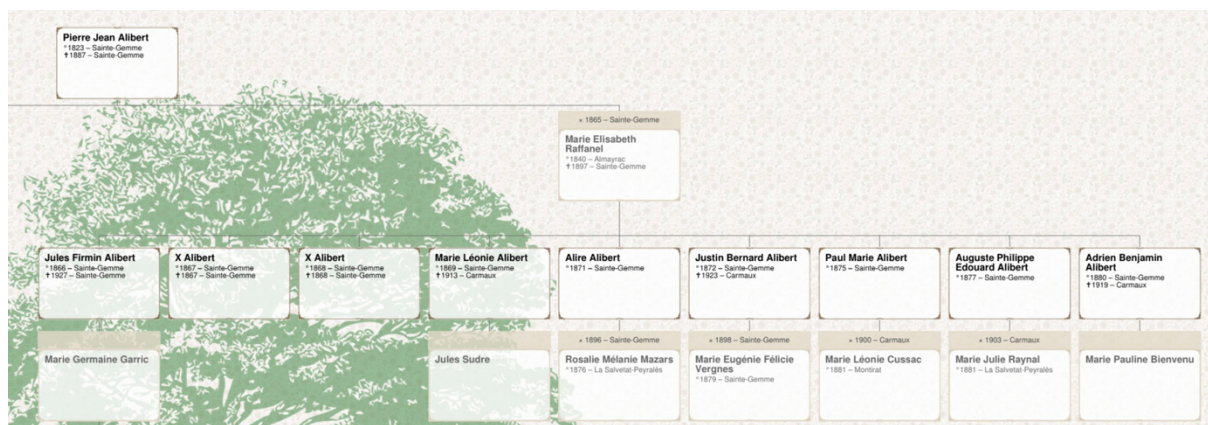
Pierre Jean Alibert
*1823 – Sainte-Gemme
†1887 – Sainte-Gemme

⚭ 1865 – Sainte-Gemme
Marie Elisabeth Raffanel
*1840 – Almayrac
†1897 – Sainte-Gemme

Jules Firmin Alibert
*1866 – Sainte-Gemme
†1927 – Sainte-Gemme

X Alibert
*1867 – Sainte-Gemme
†1867 – Sainte-Gemme

X Alibert
*1868 – Sainte-Gemme
†1868 – Sainte-Gemme

Marie Léonie Alibert
*1869 – Sainte-Gemme
†1913 – Carmaux

Alire Alibert
*1871 – Sainte-Gemme

Justin Bernard Alibert
*1872 – Sainte-Gemme
†1923 – Carmaux

Paul Marie Alibert
*1875 – Sainte-Gemme

Auguste Philippe Edouard Alibert
*1877 – Sainte-Gemme

Adrien Benjamin Alibert
*1880 – Sainte-Gemme
†1919 – Carmaux

Marie Germaine Garric

Jules Sudre

⚭ 1896 – Sainte-Gemme
Rosalie Mélanie Mazars
*1876 – La Salvetat-Peyralès

⚭ 1898 – Sainte-Gemme
Marie Eugénie Félicie Vergnes
*1879 – Sainte-Gemme

⚭ 1900 – Carmaux
Marie Léonie Cussac
*1881 – Montirat

⚭ 1903 – Carmaux
Marie Julie Raynal
*1881 – La Salvetat-Peyralès

Marie Pauline Bienvenu